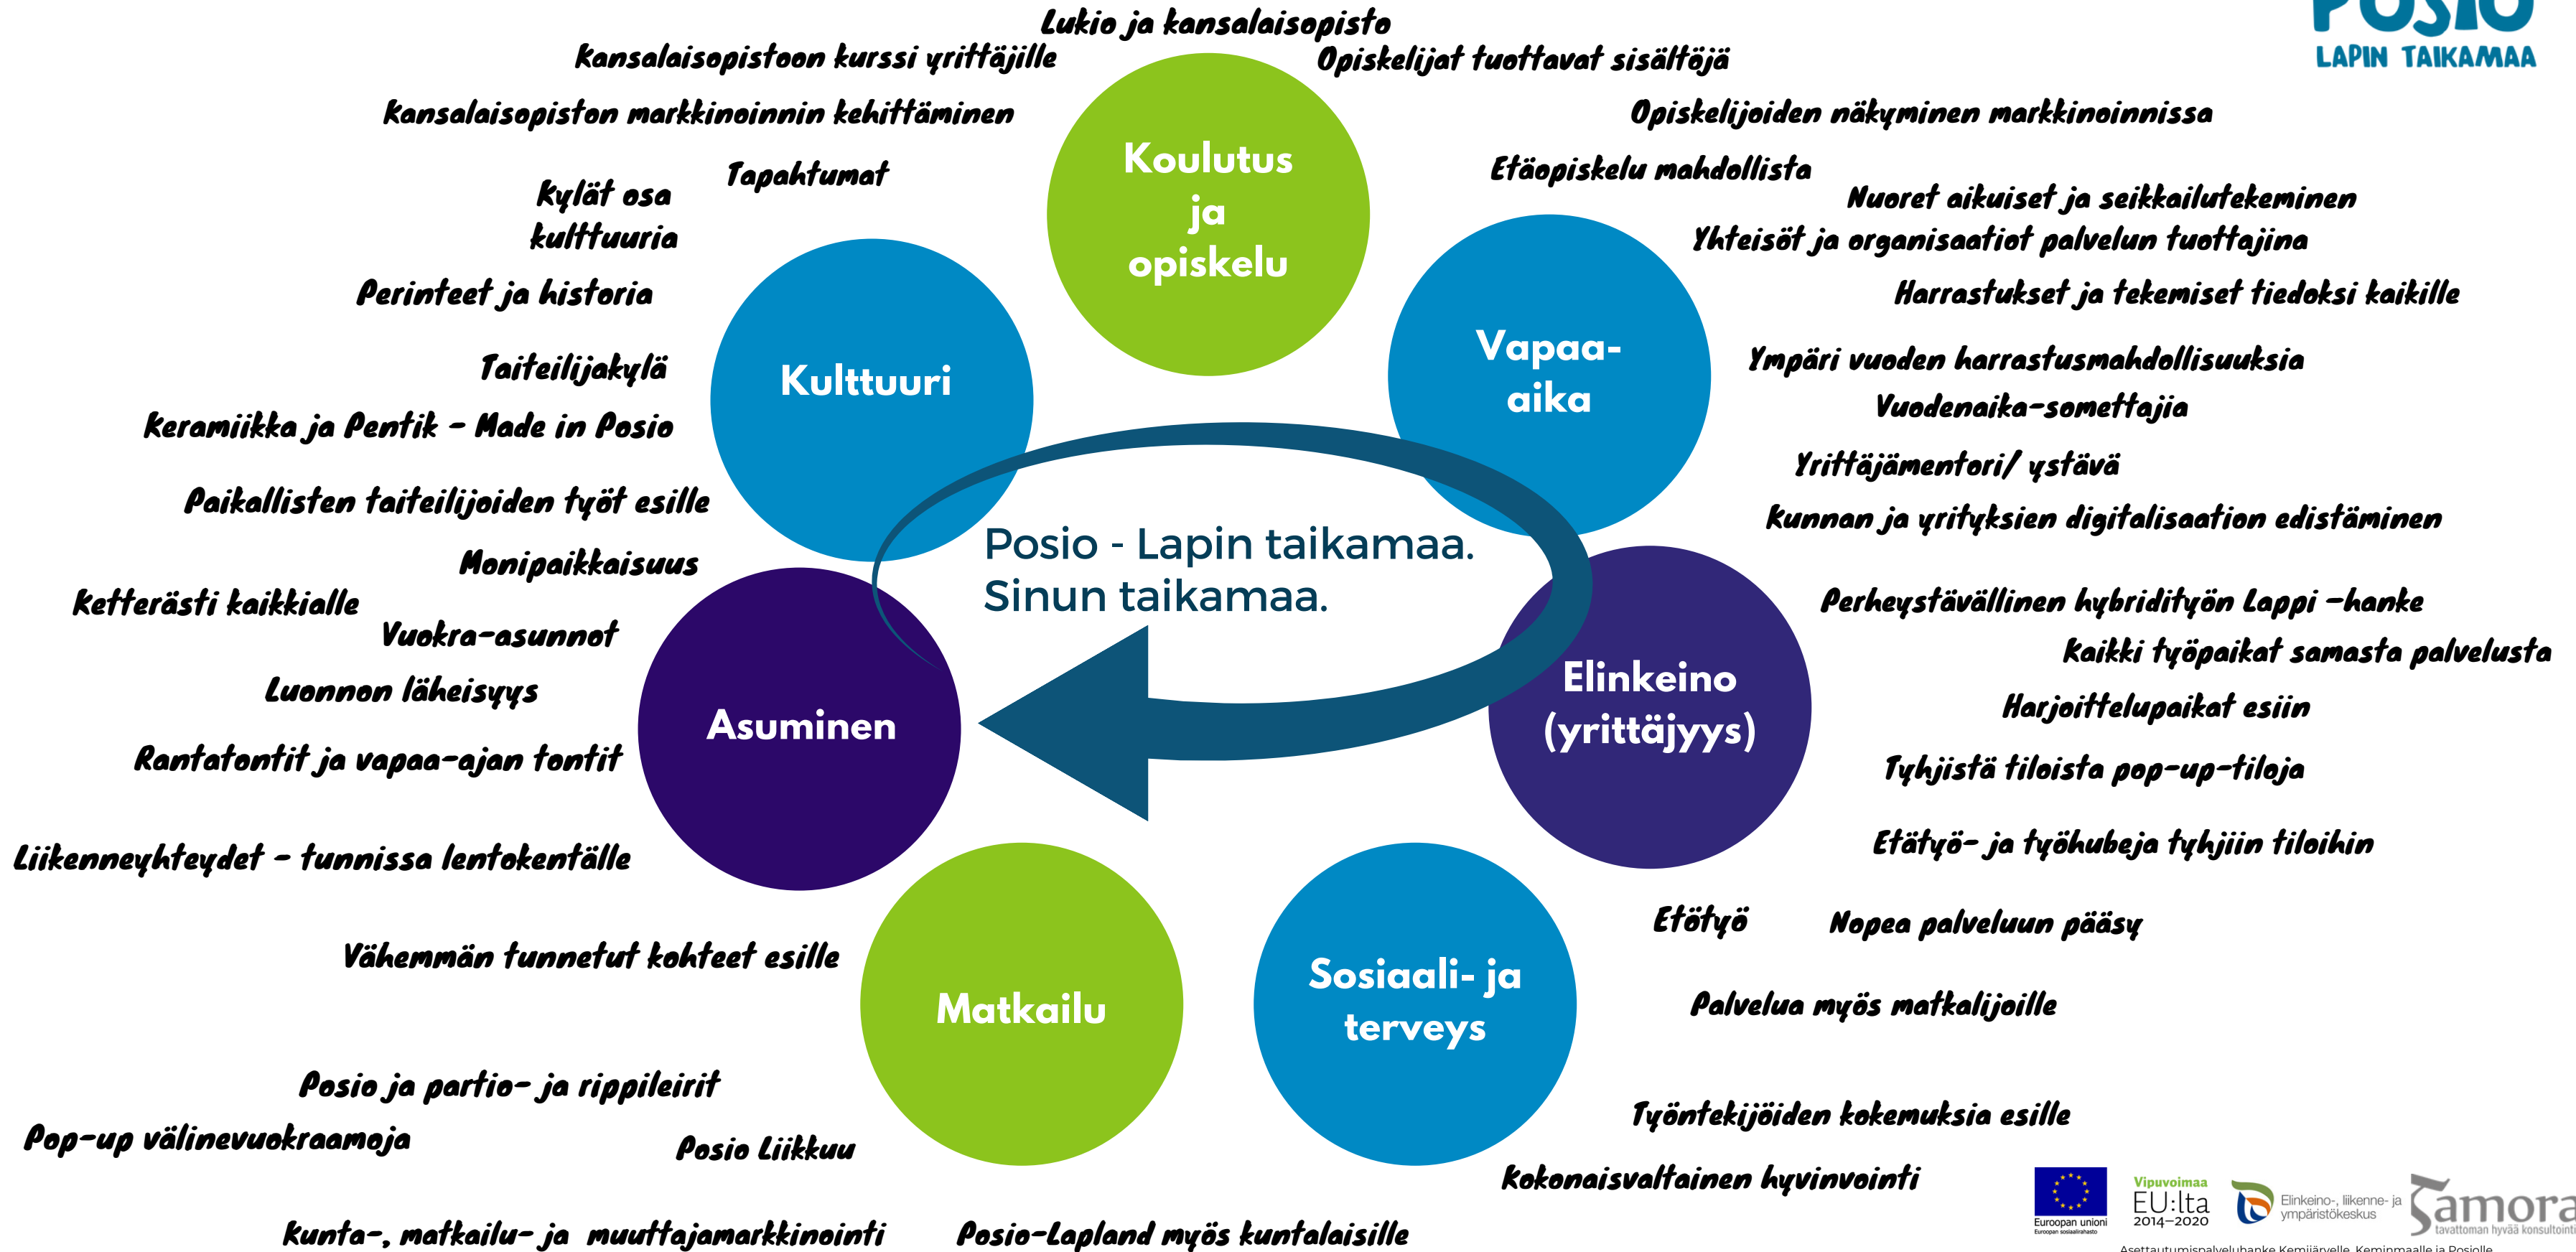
POSIO
LAPIN TAIKAMAA

Lukio ja kansalaisopisto
Kansalaisopistoon kurssi yrittäjille
Opiskelijat tuottavat sisältöjä
Kansalaisopiston markkinoinnin kehittäminen
Opiskelijoiden näkyminen markkinoinnissa
Tapahtumat
Etäopiskelu mahdollista
Kylät osa kulttuuria
Nuoret aikuiset ja seikkailutekeminen
Yhteisöt ja organisaatiot palvelun tuottajina
Perinteet ja historia
Harrastukset ja tekemiset tiedoksi kaikille
Taiteilijakylä
Ympäri vuoden harrastusmahdollisuuksia
Keramiikka ja Pentik - Made in Posio
Vuodenaika-somettajia
Yrittäjämentori/ ystävä
Paikallisten taiteilijoiden työt esille
Kunnan ja yritysten digitalisaation edistäminen
Monipaikkaisuus
Ketterästi kaikkialle
Perheystävällinen hybridityön Lappi –hanke
Vuokra-asunnot
Kaikki työpaikat samasta palvelusta
Luonnon läheisyys
Harjoittelupaikat esiin
Rantatontit ja vapaa-ajan tontit
Tyhjistä tiloista pop-up-tiloja
Liikenneyhteydet - tunnissa lentokentälle
Etätyö- ja työhubeja tyhjiin tiloihin
Etätyö
Nopea palveluun pääsy
Vähemmän tunnetut kohteet esille
Palvelua myös matkalijoille
Posio ja partio- ja rippileirit
Pop-up välinevuokraamoja
Posio Liikkuu
Työntekijöiden kokemuksia esille
Kokonaisvaltainen hyvinvointi
Kunta-, matkailu- ja muuttajamarkkinointi
Posio-Lapland myös kuntalaisille

Koulutus ja opiskelu
Kulttuuri
Vapaa-aika
Posio - Lapin taikamaa. Sinun taikamaa.
Asuminen
Elinkeino (yrittäjyys)
Matkailu
Sosiaali- ja terveys

Euroopan unioni
Vipuvoimaa EU:lta 2014–2020
Elinkeino-, liikenne- ja ympäristökeskus
Samora tavattoman hyvää konsultointia
Asettautumispalveluhanke Kemijärvelle, Keminmaalle ja Posiolle